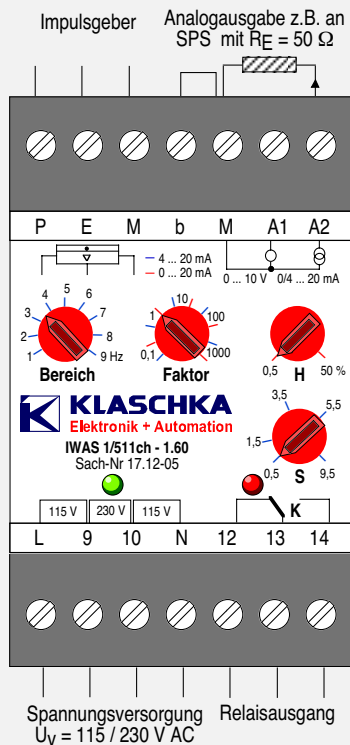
Impulsgeber

Analogausgabe z.B. an SPS mit $R_E = 50\ \Omega$

P E M b M A1 A2

4 ... 20 mA
0 ... 20 mA

0 ... 10 V 0/4 ... 20 mA

5
4 6
3 7
2 8
1 9 Hz
Bereich

10
1 100
0,1 1000
Faktor

0,5 H 50 %

KLASCHKA
Elektronik + Automation

IWAS 1/511ch - 1.60
Sach-Nr 17.12-05

3,5 5,5
1,5
0,5 S 9,5

115 V 230 V 115 V

K

L 9 10 N 12 13 14

Spannungsversorgung
$U_V$ = 115 / 230 V AC

Relaisausgang